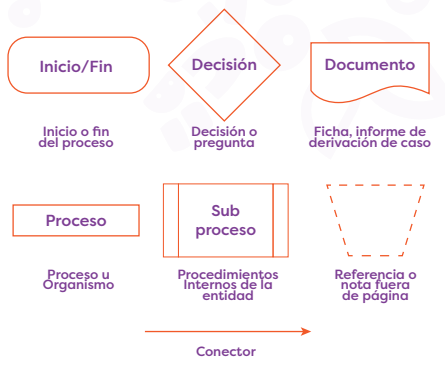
Inicio/Fin

Inicio o fin del proceso

Decisión

Decisión o pregunta

Documento

Ficha, informe de derivación de caso

Proceso

Proceso u Organismo

Sub proceso

Procedimientos Internos de la entidad

Referencia o nota fuera de página

Conector